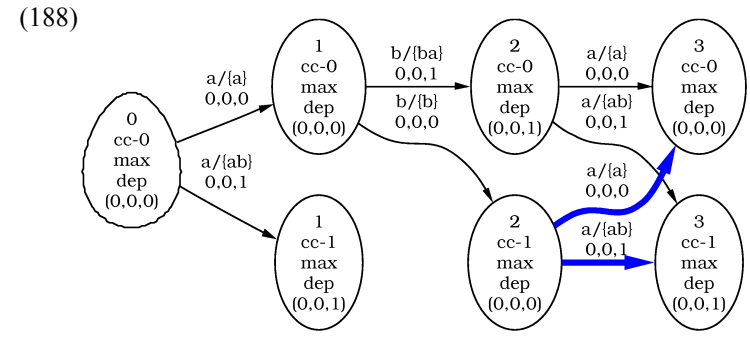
(188)

0
cc-0
max
dep
(0,0,0)

a/{a}
0,0,0

a/{ab}
0,0,1

1
cc-0
max
dep
(0,0,0)

1
cc-1
max
dep
(0,0,1)

b/{ba}
0,0,1

b/{b}
0,0,0

2
cc-0
max
dep
(0,0,1)

2
cc-1
max
dep
(0,0,0)

a/{a}
0,0,0

a/{ab}
0,0,1

a/{a}
0,0,0

a/{ab}
0,0,1

3
cc-0
max
dep
(0,0,0)

3
cc-1
max
dep
(0,0,1)